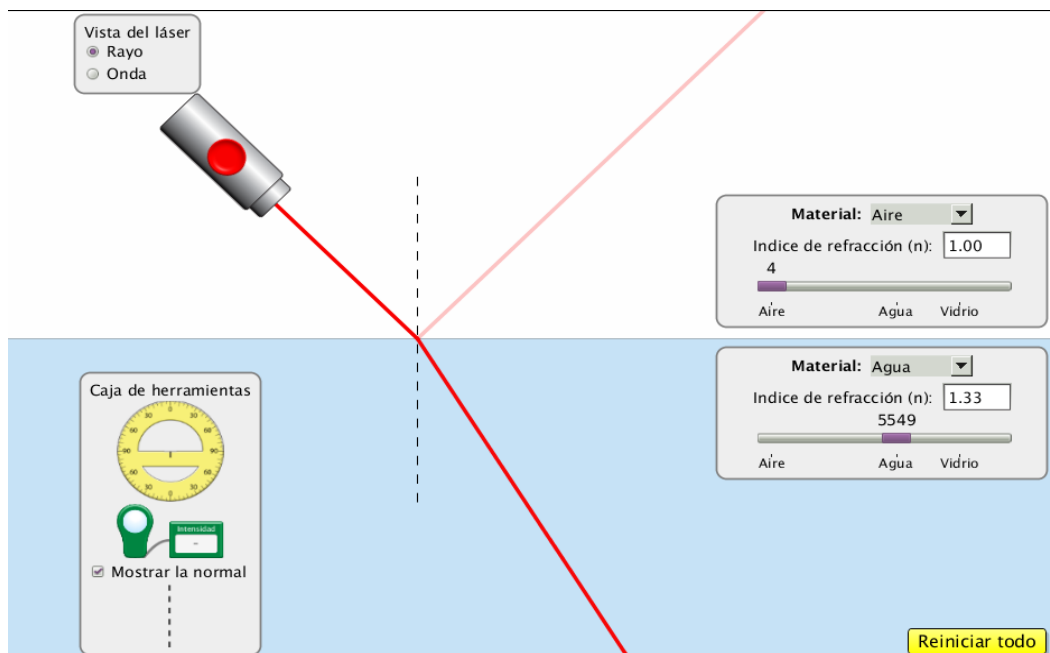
Vista del láser
Rayo
Onda

Material: Aire
Indice de refracción (n): 1.00
4
Aire Agua Vidrio

Material: Agua
Indice de refracción (n): 1.33
5549
Aire Agua Vidrio

Caja de herramientas
Intensidad
-
Mostrar la normal

Reiniciar todo